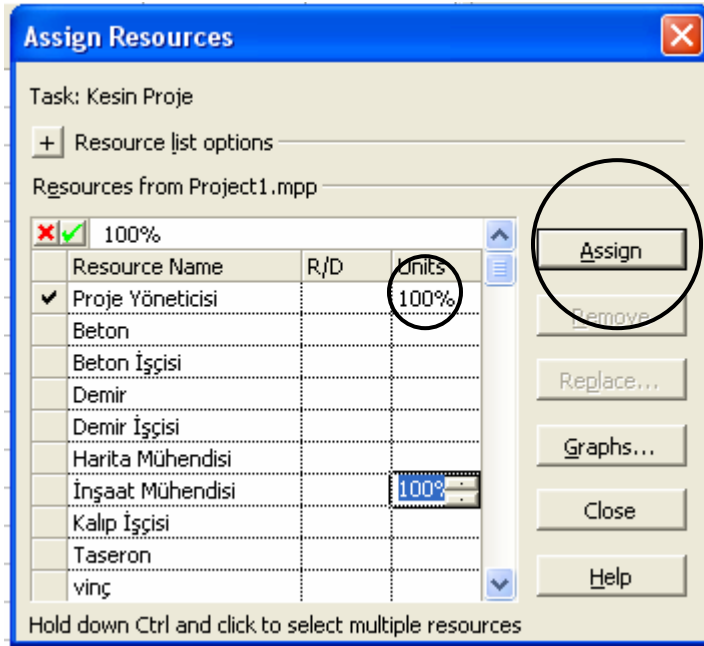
Assign Resources

Task: Kesin Proje

+ Resource list options

Resources from Project1.mpp

100%

|   | Resource Name | R/D | Units |
|---|---|---|---|
| ✔ | Proje Yöneticisi |  | 100% |
|   | Beton |  |  |
|   | Beton İşçisi |  |  |
|   | Demir |  |  |
|   | Demir İşçisi |  |  |
|   | Harita Mühendisi |  |  |
|   | İnşaat Mühendisi |  | 100% |
|   | Kalıp İşçisi |  |  |
|   | Taseron |  |  |
|   | vinç |  |  |

Assign

Remove

Replace...

Graphs...

Close

Help

Hold down Ctrl and click to select multiple resources